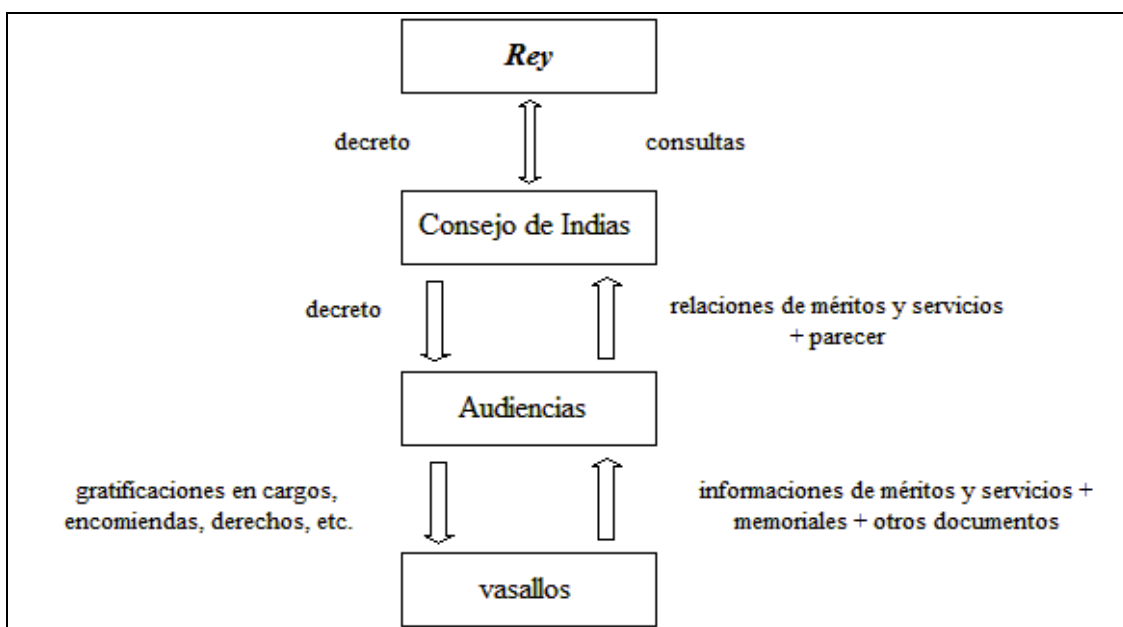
Rey

decreto

consultas

Consejo de Indias

decreto

relaciones de méritos y servicios + parecer

Audiencias

gratificaciones en cargos, encomiendas, derechos, etc.

informaciones de méritos y servicios + memoriales + otros documentos

vasallos